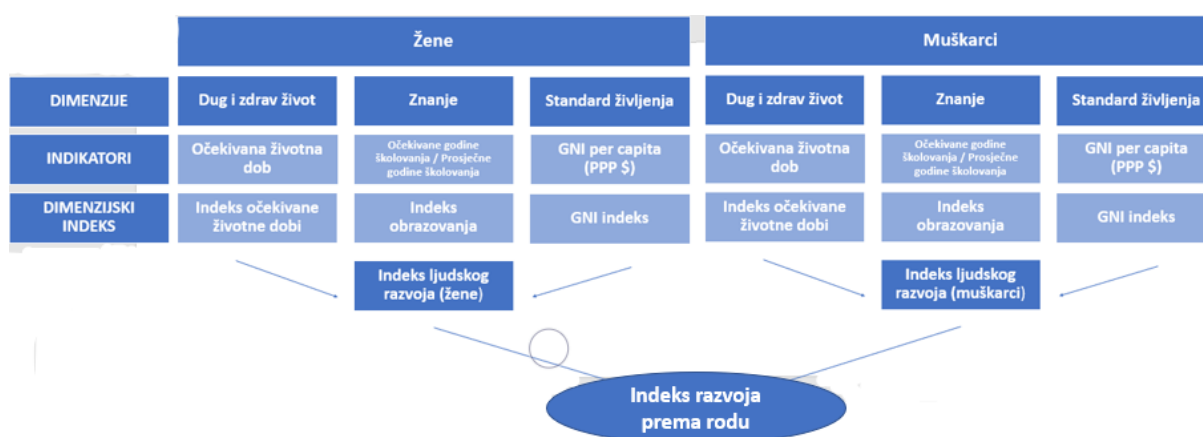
Žene

Muškarci

DIMENZIJE

INDIKATORI

DIMENZIJSKI INDEKS

Dug i zdrav život

Znanje

Standard življenja

Očekivana životna dob

Očekivane godine školovanja / Prosječne godine školovanja

GNI per capita (PPP $)

Indeks očekivane životne dobi

Indeks obrazovanja

GNI indeks

Dug i zdrav život

Znanje

Standard življenja

Očekivana životna dob

Očekivane godine školovanja / Prosječne godine školovanja

GNI per capita (PPP $)

Indeks očekivane životne dobi

Indeks obrazovanja

GNI indeks

Indeks ljudskog razvoja (žene)

Indeks ljudskog razvoja (muškarci)

Indeks razvoja prema rodu